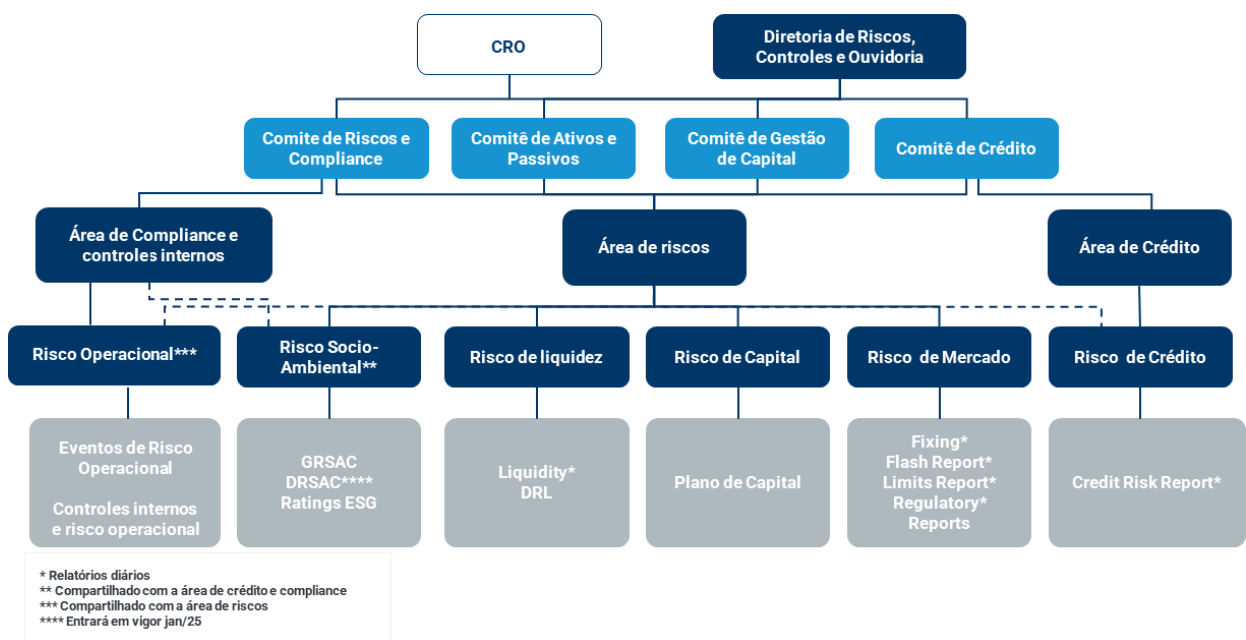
CRO

Diretoria de Riscos, Controles e Ouvidoria

Comite de Riscos e Compliance

Comitê de Ativos e Passivos

Comitê de Gestão de Capital

Comitê de Crédito

Área de Compliance e controles internos

Área de riscos

Área de Crédito

Risco Operacional***

Risco Socio-Ambiental**

Risco de liquidez

Risco de Capital

Risco de Mercado

Risco de Crédito

Eventos de Risco Operacional

Controles internos e risco operacional

GRSAC
DRSAC****
Ratings ESG

Liquidity*
DRL

Plano de Capital

Fixing*
Flash Report*
Limits Report*
Regulatory*
Reports

Credit Risk Report*

* Relatórios diários
** Compartilhado com a área de crédito e compliance
*** Compartilhado com a área de riscos
**** Entrará em vigor jan/25